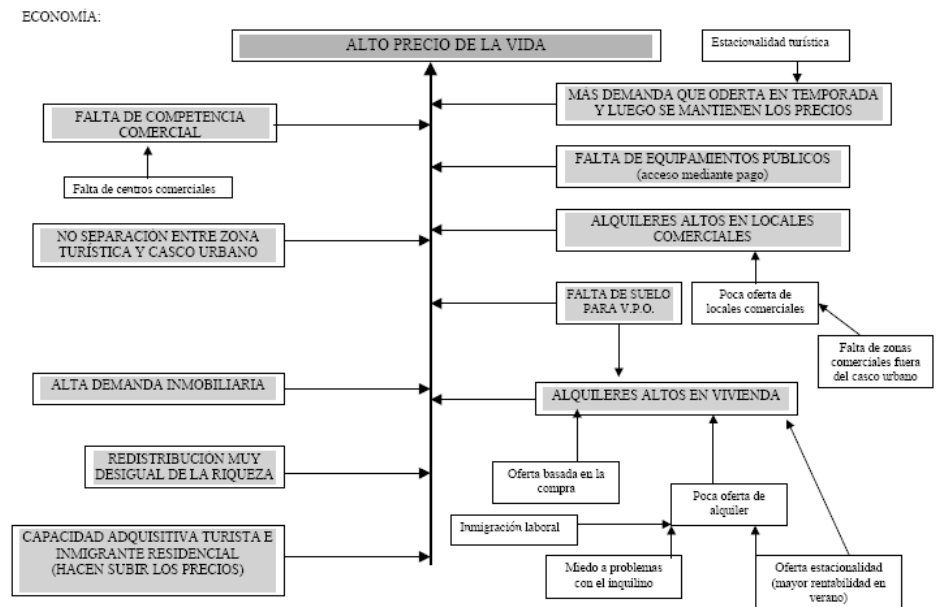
ECONOMÍA:

ALTO PRECIO DE LA VIDA

Estacionalidad turística

MAS DEMANDA QUE ODERTA EN TEMPORADA Y LUEGO SE MANTIENEN LOS PRECIOS

FALTA DE COMPETENCIA COMERCIAL

Falta de centros comerciales

FALTA DE EQUIPAMIENTOS PUBLICOS (acceso mediante pago)

NO SEPARACION ENTRE ZONA TURÍSTICA Y CASCO URBANO

ALQUILERES ALTOS EN LOCALES COMERCIALES

FALTA DE SUELO PARA V.P.O.

Poca oferta de locales comerciales

Falta de zonas comerciales fuera del casco urbano

ALTA DEMANDA INMOBILIARIA

ALQUILERES ALTOS EN VIVIENDA

REDISTRIBUCION MUY DESIGUAL DE LA RIQUEZA

Oferta basada en la compra

Poca oferta de alquiler

Inmigración laboral

CAPACIDAD ADQUISITIVA TURISTA E INMIGRANTE RESIDENCIAL (HACEN SUBIR LOS PRECIOS)

Miedo a problemas con el inquilino

Oferta estacionalidad (mayor rentabilidad en verano)